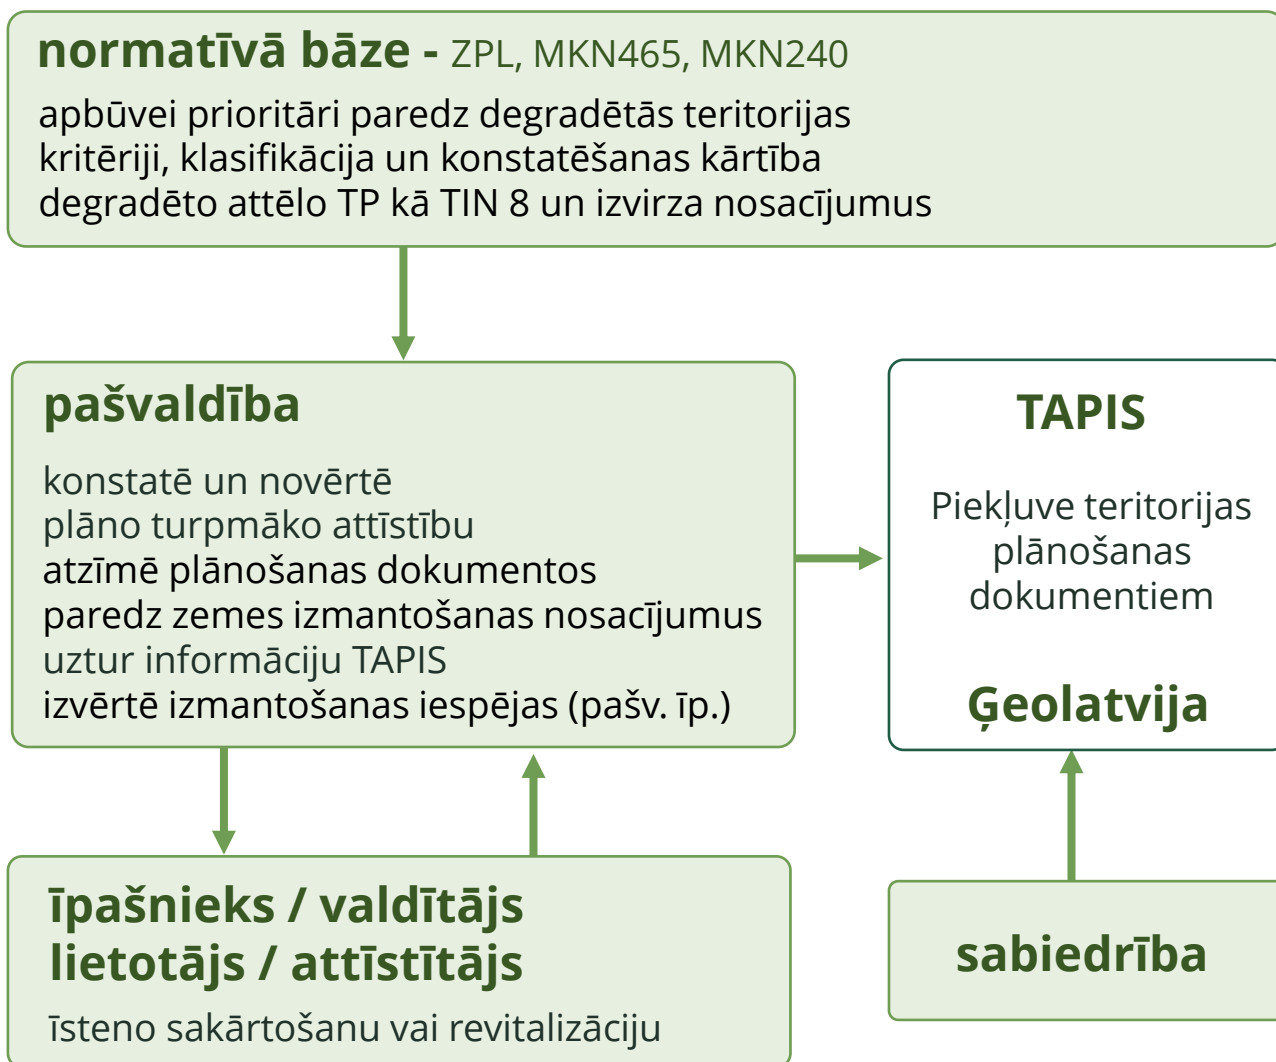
normatīvā bāze - ZPL, MKN465, MKN240

apbūvei prioritāri paredz degradētās teritorijas
kritēriji, klasifikācija un konstatēšanas kārtība
degradēto attēlo TP kā TIN 8 un izvirza nosacījumus

pašvaldība

konstatē un novērtē
plāno turpmāko attīstību
atzīmē plānošanas dokumentos
paredz zemes izmantošanas nosacījumus
uztur informāciju TAPIS
izvērtē izmantošanas iespējas (pašv. īp.)

TAPIS

Piekļuve teritorijas plānošanas dokumentiem

Ģeolatvija

īpašnieks / valdītājs
lietotājs / attīstītājs

īsteno sakārtošanu vai revitalizāciju

sabiedrība